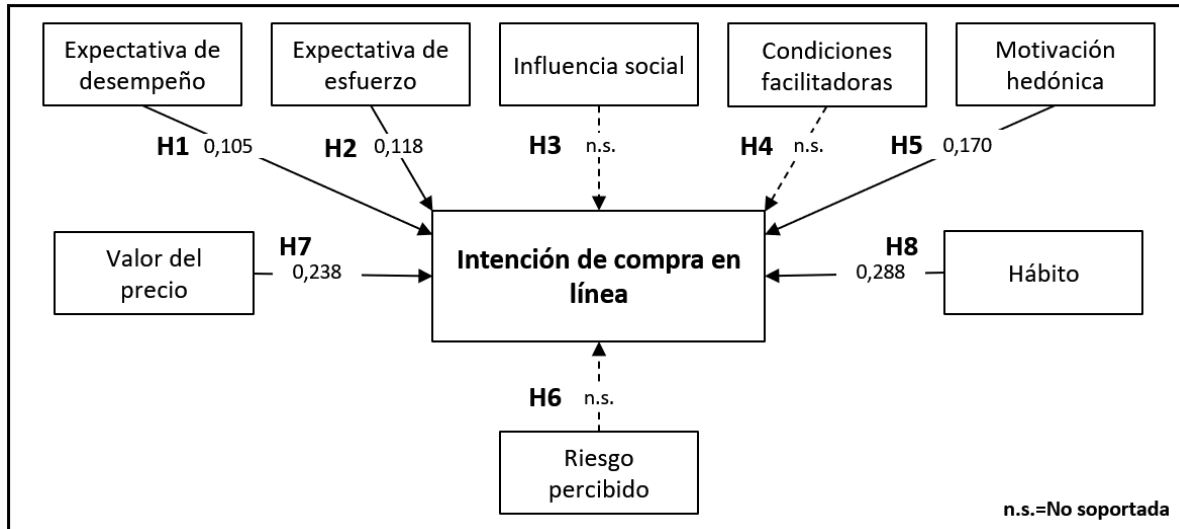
Expectativa de desempeño

Expectativa de esfuerzo

Influencia social

Condiciones facilitadoras

Motivación hedónica

H1 0,105

H2 0,118

H3 n.s.

H4 n.s.

H5 0,170

Valor del precio

H7 0,238

Intención de compra en línea

H8 0,288

Hábito

H6 n.s.

Riesgo percibido

n.s.=No soportada